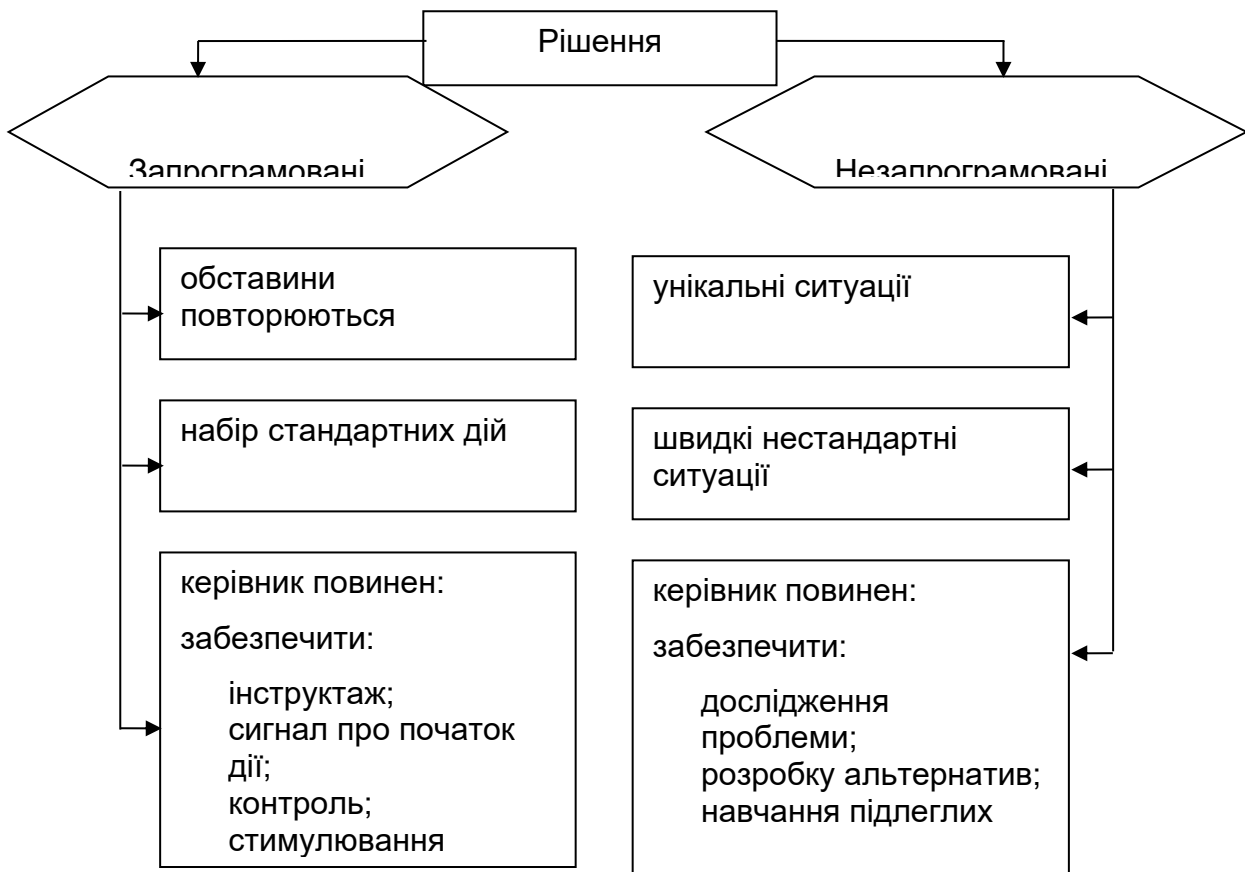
Рішення

Запрограмовані

обставини повторюються

набір стандартних дій

керівник повинен:

забезпечити:

інструктаж;
сигнал про початок дії;
контроль;
стимулювання

Незапрограмовані

унікальні ситуації

швидкі нестандартні ситуації

керівник повинен:

забезпечити:

дослідження проблеми;
розробку альтернатив;
навчання підлеглих